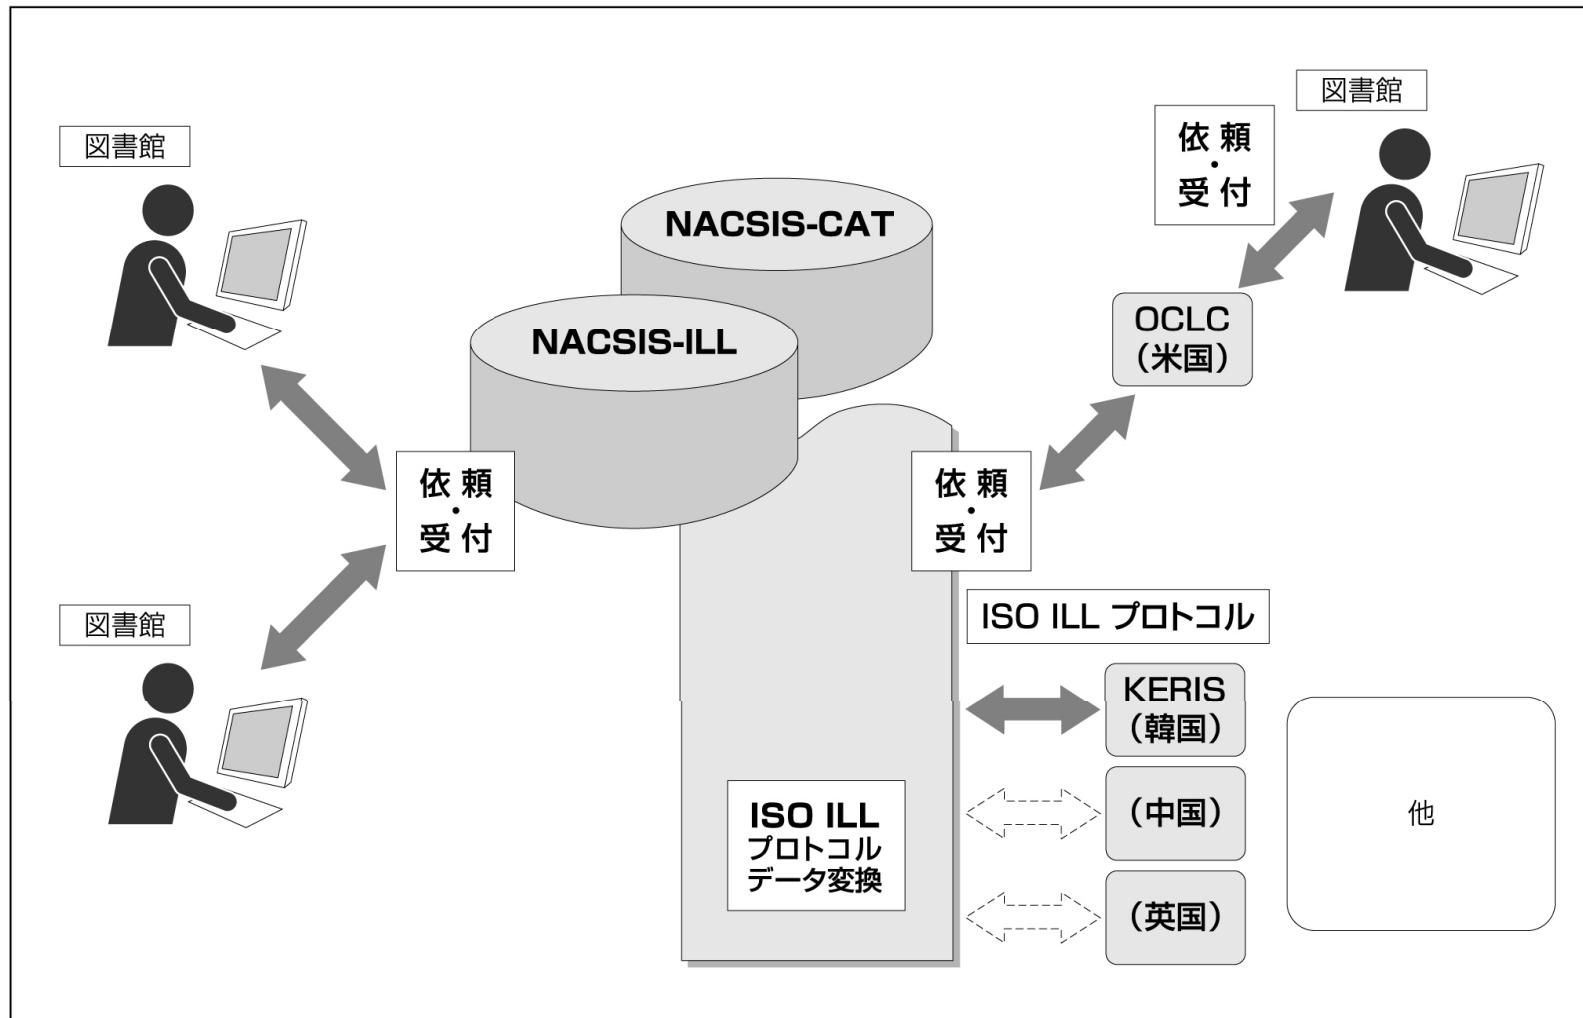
図書館

依頼
・
受付

図書館

NACSIS-CAT

NACSIS-ILL

依頼
・
受付

図書館

依頼
・
受付

OCLC
(米国)

依頼
・
受付

ISO ILL プロトコル

KERIS
(韓国)

(中国)

(英国)

他

ISO ILL
プロトコル
データ変換